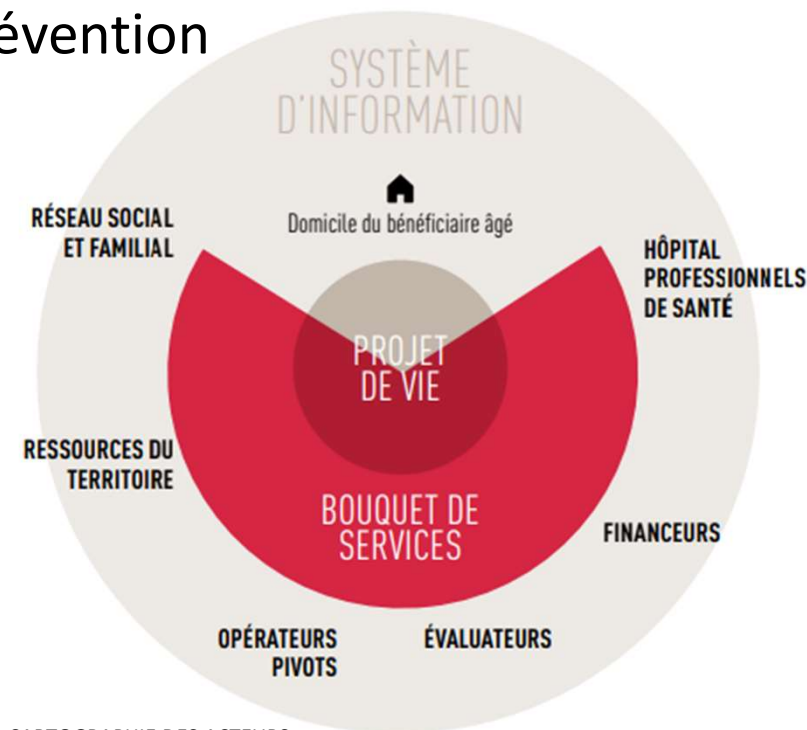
évention

SYSTÈME D'INFORMATION

Domicile du bénéficiaire âgé

RÉSEAU SOCIAL ET FAMILIAL

HÔPITAL PROFESSIONNELS DE SANTÉ

PROJET DE VIE

RESSOURCES DU TERRITOIRE

BOUQUET DE SERVICES

FINANCEURS

OPÉRATEURS PIVOTS

ÉVALUATEURS

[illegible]